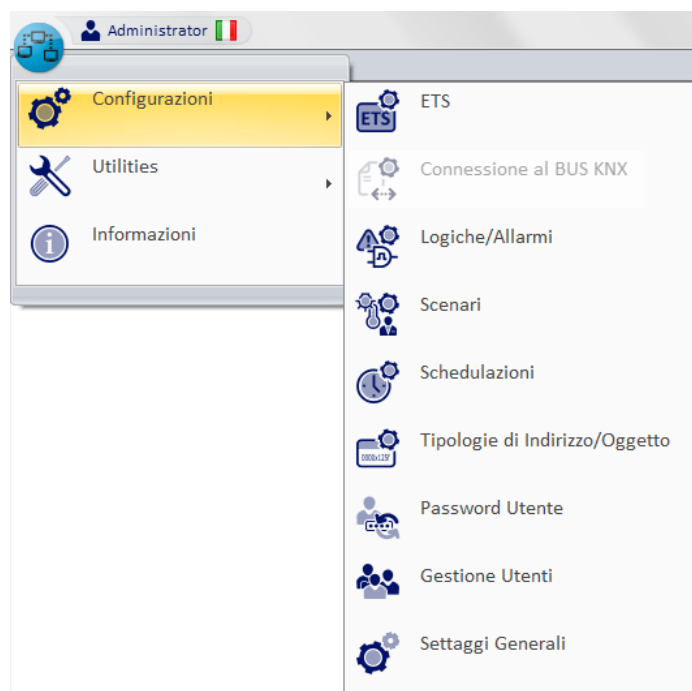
Administrator

Configurazioni

Utilities

Informazioni

ETS

ETS

Connessione al BUS KNX

Logiche/Allarmi

Scenari

Schedulazioni

Tipologie di Indirizzo/Oggetto

Password Utente

Gestione Utenti

Settaggi Generali